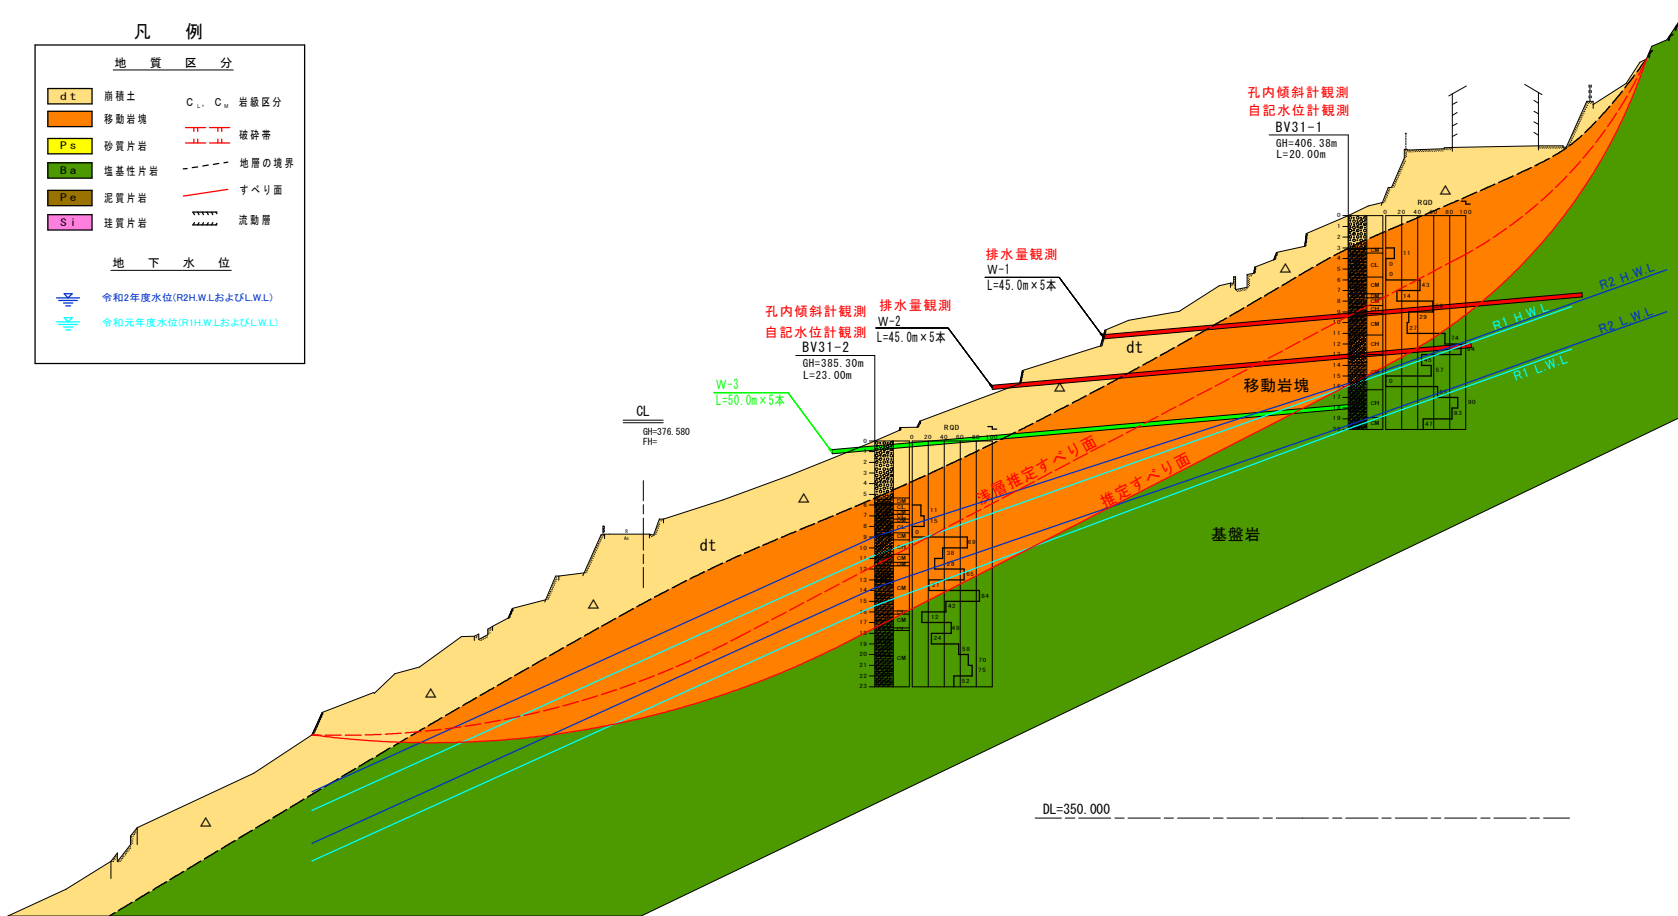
凡　例

地　質　区　分

| | | | |
|---|---|---|---|
| dt | 崩積土 | $C_L$、$C_M$ | 岩級区分 |
| | 移動岩塊 | | 破砕帯 |
| Ps | 砂質片岩 | | 地層の境界 |
| Ba | 塩基性片岩 | | すべり面 |
| Pe | 泥質片岩 | | 流動層 |
| Si | 珪質片岩 | | |

地　下　水　位

令和2年度水位(R2H.W.LおよびL.W.L)
令和元年度水位(R1H.W.LおよびL.W.L)

孔内傾斜計観測
自記水位計観測
BV31-1
GH=406.38m
L=20.00m

排水量観測
W-1
L=45.0m×5本

孔内傾斜計観測
自記水位計観測
BV31-2
GH=385.30m
L=23.00m

排水量観測
W-2
L=45.0m×5本

W-3
L=50.0m×5本

CL
GH=376.580
FH=

R2 H.W.L
R1 H.W.L
R2 L.W.L
R1 L.W.L

RQD
0 20 40 60 80 100

dt
移動岩塊
浅層推定すべり面
推定すべり面
基盤岩
dt

DL=350.000